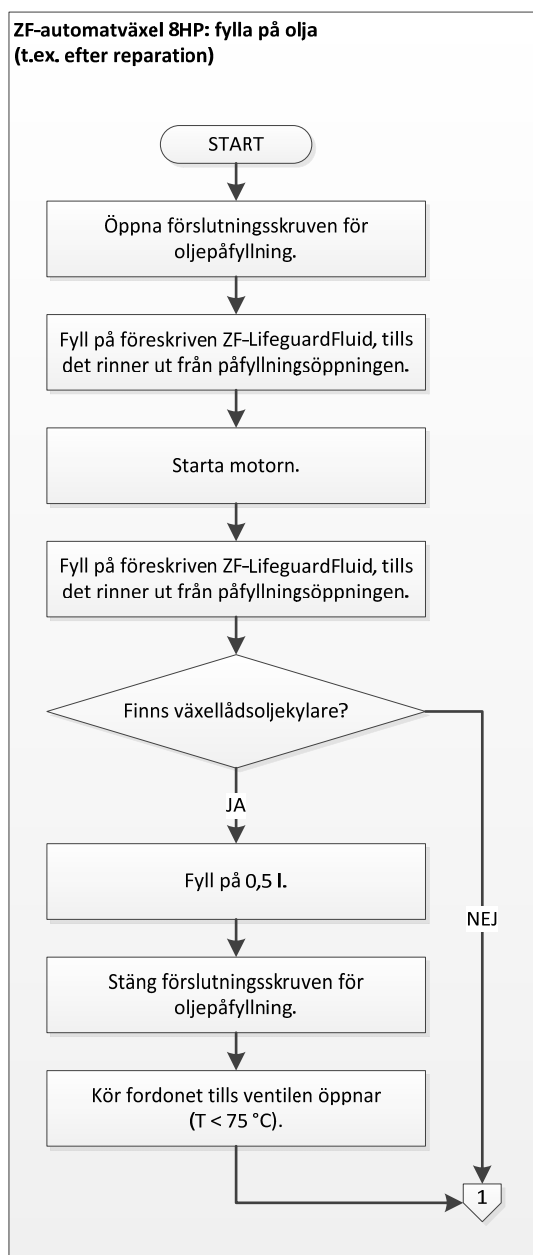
ZF-automatväxel 8HP: fylla på olja
(t.ex. efter reparation)

START

Öppna förslutningsskruven för oljepåfyllning.

Fyll på föreskriven ZF-LifeguardFluid, tills det rinner ut från påfyllningsöppningen.

Starta motorn.

Fyll på föreskriven ZF-LifeguardFluid, tills det rinner ut från påfyllningsöppningen.

Finns växellådsoljekylare?

JA

NEJ

Fyll på 0,5 l.

Stäng förslutningsskruven för oljepåfyllning.

Kör fordonet tills ventilen öppnar (T < 75 °C).

1